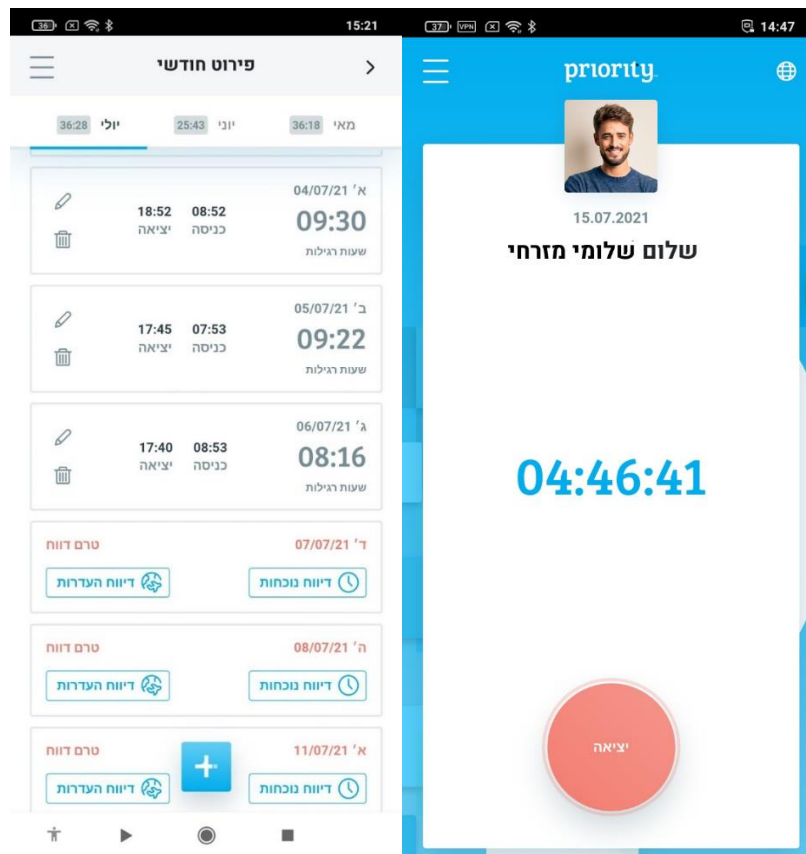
36 15:21

פירוט חודשי

יולי 36:28
יוני 25:43
מאי 36:18

א' 04/07/21
09:30
שעות רגילות
08:52 כניסה
18:52 יציאה

ב' 05/07/21
09:22
שעות רגילות
07:53 כניסה
17:45 יציאה

ג' 06/07/21
08:16
שעות רגילות
08:53 כניסה
17:40 יציאה

ד' 07/07/21
טרם דווח
דיווח נוכחות
דיווח העדרות

ה' 08/07/21
טרם דווח
דיווח נוכחות
דיווח העדרות

א' 11/07/21
טרם דווח
דיווח נוכחות
דיווח העדרות

37 VPN 14:47

priority

15.07.2021
שלום שלומי מזרחי

04:46:41

יציאה